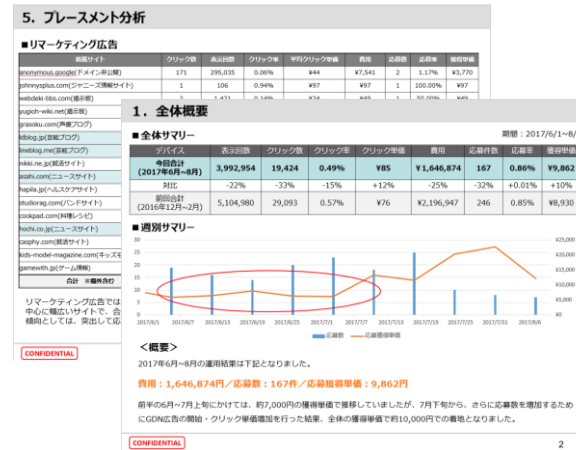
5. プレースメント分析

■リマーケティング広告

| 掲載サイト | クリック数 | 表示回数 | クリック率 | 平均クリック単価 | 費用 | 応募件数 | 応募率 | 獲得単価 |
|---|---|---|---|---|---|---|---|---|
| anonymous.google(ドメイン非公開) | 171 | 295,035 | 0.06% | ¥44 | ¥7,541 | 2 | 1.17% | ¥3,770 |
| johnnysplus.com(ジャニーズ情報サイト) | 1 | 106 | 0.94% | ¥97 | ¥97 | 1 | 100.00% | ¥97 |
| webdeki-bbs.com(掲示板) | 2 | 1,421 | 0.14% | ¥24 | ¥49 | 1 | 50.00% | ¥49 |
| yugioh-wiki.net(遊戯王) | | | | | | | | |
| grasoku.com(芸能ブログ) | | | | | | | | |
| kdblog.jp(芸能ブログ) | | | | | | | | |
| lineblog.me(芸能ブログ) | | | | | | | | |
| mikki.ne.jp(就活サイト) | | | | | | | | |
| asahi.com(ニュースサイト) | | | | | | | | |
| hapila.jp(ヘルスケアサイト) | | | | | | | | |
| studiorag.com(バンドサイト) | | | | | | | | |
| cookpad.com(料理レシピ) | | | | | | | | |
| hochi.co.jp(ニュースサイト) | | | | | | | | |
| casphy.com(就活サイト) | | | | | | | | |
| kids-model-magazine.com(キッズモ | | | | | | | | |
| gamewith.jp(ゲーム情報) | | | | | | | | |
| 合計 ■種外含む | | | | | | | | |

リマーケティング広告では 中心に幅広いサイトで、合 傾向としては、突出して応

CONFIDENTIAL

1. 全体概要

■全体サマリー

期間：2017/6/1～8/

| デバイス | 表示回数 | クリック数 | クリック率 | クリック単価 | 費用 | 応募件数 | 応募率 | 獲得単価 |
|---|---|---|---|---|---|---|---|---|
| 今回合計 (2017年6月～8月) | 3,992,954 | 19,424 | 0.49% | ¥85 | ¥1,646,874 | 167 | 0.86% | ¥9,862 |
| 対比 | -22% | -33% | -15% | +12% | -25% | -32% | +0.01% | +10% |
| 前回合計 (2016年12月～2月) | 5,104,980 | 29,093 | 0.57% | ¥76 | ¥2,196,947 | 246 | 0.85% | ¥8,930 |

■週別サマリー

¥25,000
¥20,000
¥15,000
¥10,000
¥5,000
¥0

2017/6/1 2017/6/7 2017/6/13 2017/6/19 2017/6/25 2017/7/1 2017/7/7 2017/7/13 2017/7/19 2017/7/25 2017/7/31 2017/8/6

■ 応募数 — 応募獲得単価

＜概要＞

2017年6月～8月の運用結果は下記となりました。

費用：1,646,874円／応募数：167件／応募獲得単価：9,862円

前半の6月～7月上旬にかけては、約7,000円の獲得単価で推移していましたが、7月下旬から、さらに応募数を増加するためにGDN広告の開始・クリック単価増加を行った結果、全体の獲得単価で約10,000円での着地となりました。

CONFIDENTIAL

2